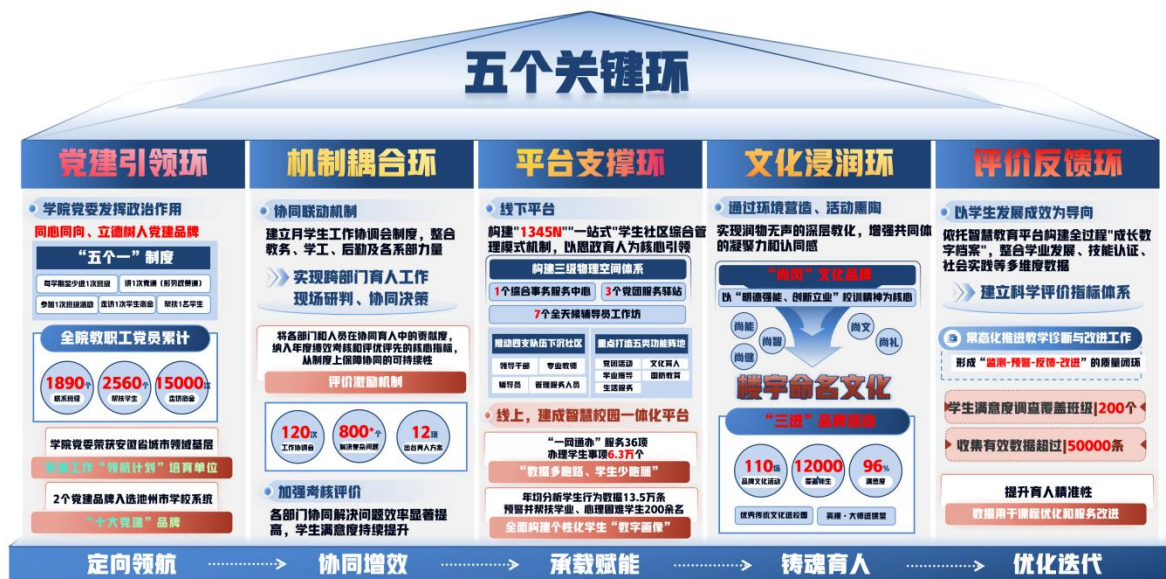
五个关键环

党建引领环

学院党委发挥政治作用
同心同向、立德树人党建品牌

"五个一"制度

每学期至少进1次班级 | 讲1次党课（形势政策课）
参加1次班团活动 | 走访1次学生宿舍 | 帮扶1名学生

全院教职工党员累计

1890个 联系班级
2560个 帮扶学生
15000次 走访宿舍

学院党委荣获安徽省城市领域基层党建工作"领航计划"培育单位

2个党建品牌入选池州市学校系统"十大党建"品牌

机制耦合环

协同联动机制

建立月学生工作协调会制度，整合教务、学工、后勤及各部门力量

实现跨部门育人工作现场研判、协同决策

将各部门和人员在协同育人中的贡献度，纳入年度绩效考核和评优评先的核心指标，从制度上保障协同的可持续性

评价激励机制

120次 工作协调会
800+个 解决学生问题
12项 出台育人方案

加强考核评价

各部门协同解决问题效率显著提高，学生满意度持续提升

平台支撑环

线下平台

构建"1345N"一站式"学生社区综合管理模式机制，以思政育人为核心引领

构建三级物理空间体系

1个综合事务服务中心
3个党团服务驿站
7个全天候辅导员工作坊

推动四支队伍下沉社区
领导干部 | 专业教师
辅导员 | 管理服务人员

重点打造五类功能阵地
党团活动 | 文化育人
学业指导 | 国防教育
生活服务

线上，建成智慧校园一体化平台

"一网通办"服务36项
办理学生事项6.3万个
"数据多跑路、学生少跑腿"

年均分析学生行为数据13.5万条
预警并帮扶学业、心理困难学生200余名
全面构建个性化学生"数字画像"

文化浸润环

通过环境营造、活动熏陶

实现润物无声的深层教化，增强共同体的凝聚力和认同感

"尚贤"文化品牌

以"明德强能、创新立业"校训精神为核心

尚能 尚智 尚健 尚文 尚礼

楼宇命名文化

"三进"品牌建设

110场 品牌文化活动
12000 覆盖学生
96% 满意度

优秀传统文化进校园 | 英模·大师进课堂

评价反馈环

以学生发展成效为导向

依托智慧教育平台构建全过程"成长数字档案"，整合学业发展、技能认证、社会实践等多维度数据

建立科学评价指标体系

常态化推进教学诊断与改进工作

形成"监测-预警-反馈-改进"的质量闭环

学生满意度调查覆盖班级|200个

收集有效数据超过|50000条

提升育人精准性

数据用于课程优化和服务改进

定向领航 协同增效 承载赋能 铸魂育人 优化迭代